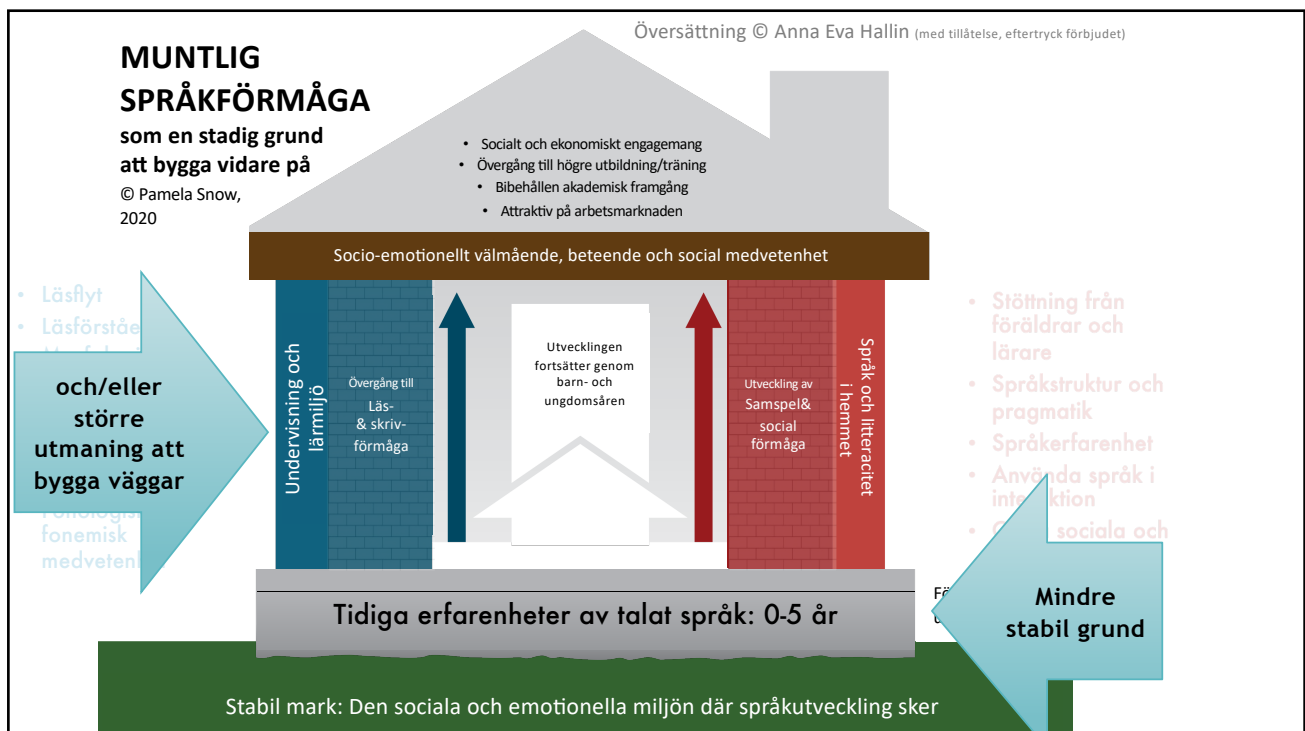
Översättning © Anna Eva Hallin (med tillåtelse, eftertryck förbjudet)

MUNTLIG SPRÅKFÖRMÅGA

som en stadig grund att bygga vidare på

© Pamela Snow, 2020

• Socialt och ekonomiskt engagemang
• Övergång till högre utbildning/träning
• Bibehållen akademisk framgång
• Attraktiv på arbetsmarknaden

Socio-emotionellt välmående, beteende och social medvetenhet

• Läsflyt
• Läsförståe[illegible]

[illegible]

Fonologisk fonemisk medveten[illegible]

och/eller större utmaning att bygga väggar

Undervisning och lärmiljö

Övergång till Läs- & skriv-förmåga

Utvecklingen fortsätter genom barn- och ungdomsåren

Utveckling av Samspel& social förmåga

Språk och litteracitet i hemmet

• Stöttning från föräldrar och lärare
• Språkstruktur och pragmatik
• Språkerfarenhet
• Använda språk i interaktion
• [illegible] sociala och

Fö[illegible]

Mindre stabil grund

Tidiga erfarenheter av talat språk: 0-5 år

Stabil mark: Den sociala och emotionella miljön där språkutveckling sker